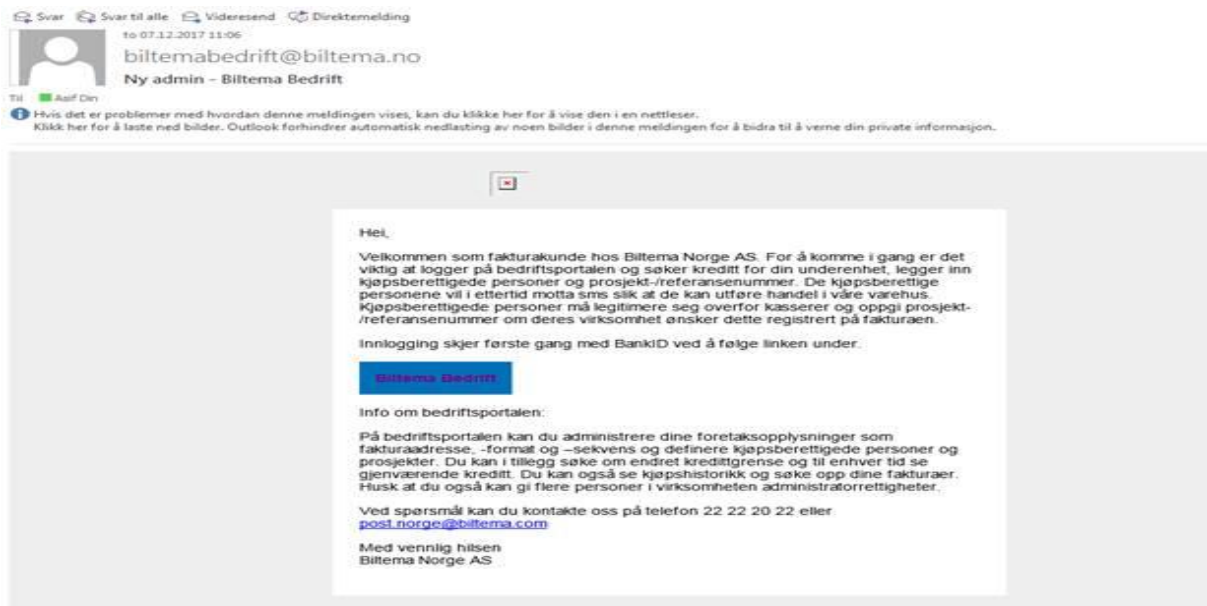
Svar Svar til alle Videresend Direktemelding

to 07.12.2017 11:06

biltemabedrift@biltema.no

Ny admin – Biltema Bedrift

Til Asif Din

Hvis det er problemer med hvordan denne meldingen vises, kan du klikke her for å vise den i en nettleser.
Klikk her for å laste ned bilder. Outlook forhindrer automatisk nedlasting av noen bilder i denne meldingen for å bidra til å verne din private informasjon.

Hei,

Velkommen som fakturakunde hos Biltema Norge AS. For å komme i gang er det viktig at logger på bedriftsportalen og søker kreditt for din underenhet, legger inn kjøpsberettigede personer og prosjekt-/referansenummer. De kjøpsberettigde personene vil i ettertid motta sms slik at de kan utføre handel i våre varehus. Kjøpsberettigede personer må legitimere seg overfor kasserer og oppgi prosjekt-/referansenummer om deres virksomhet ønsker dette registrert på fakturaen.

Innlogging skjer første gang med BankID ved å følge linken under.

Biltema Bedrift

Info om bedriftsportalen:

På bedriftsportalen kan du administrere dine foretaksopplysninger som fakturaadresse, -format og –sekvens og definere kjøpsberettigede personer og prosjekter. Du kan i tillegg søke om endret kredittgrense og til enhver tid se gjenværende kreditt. Du kan også se kjøpshistorikk og søke opp dine fakturaer. Husk at du også kan gi flere personer i virksomheten administratorrettigheter.

Ved spørsmål kan du kontakte oss på telefon 22 22 20 22 eller post.norge@biltema.com

Med vennlig hilsen
Biltema Norge AS